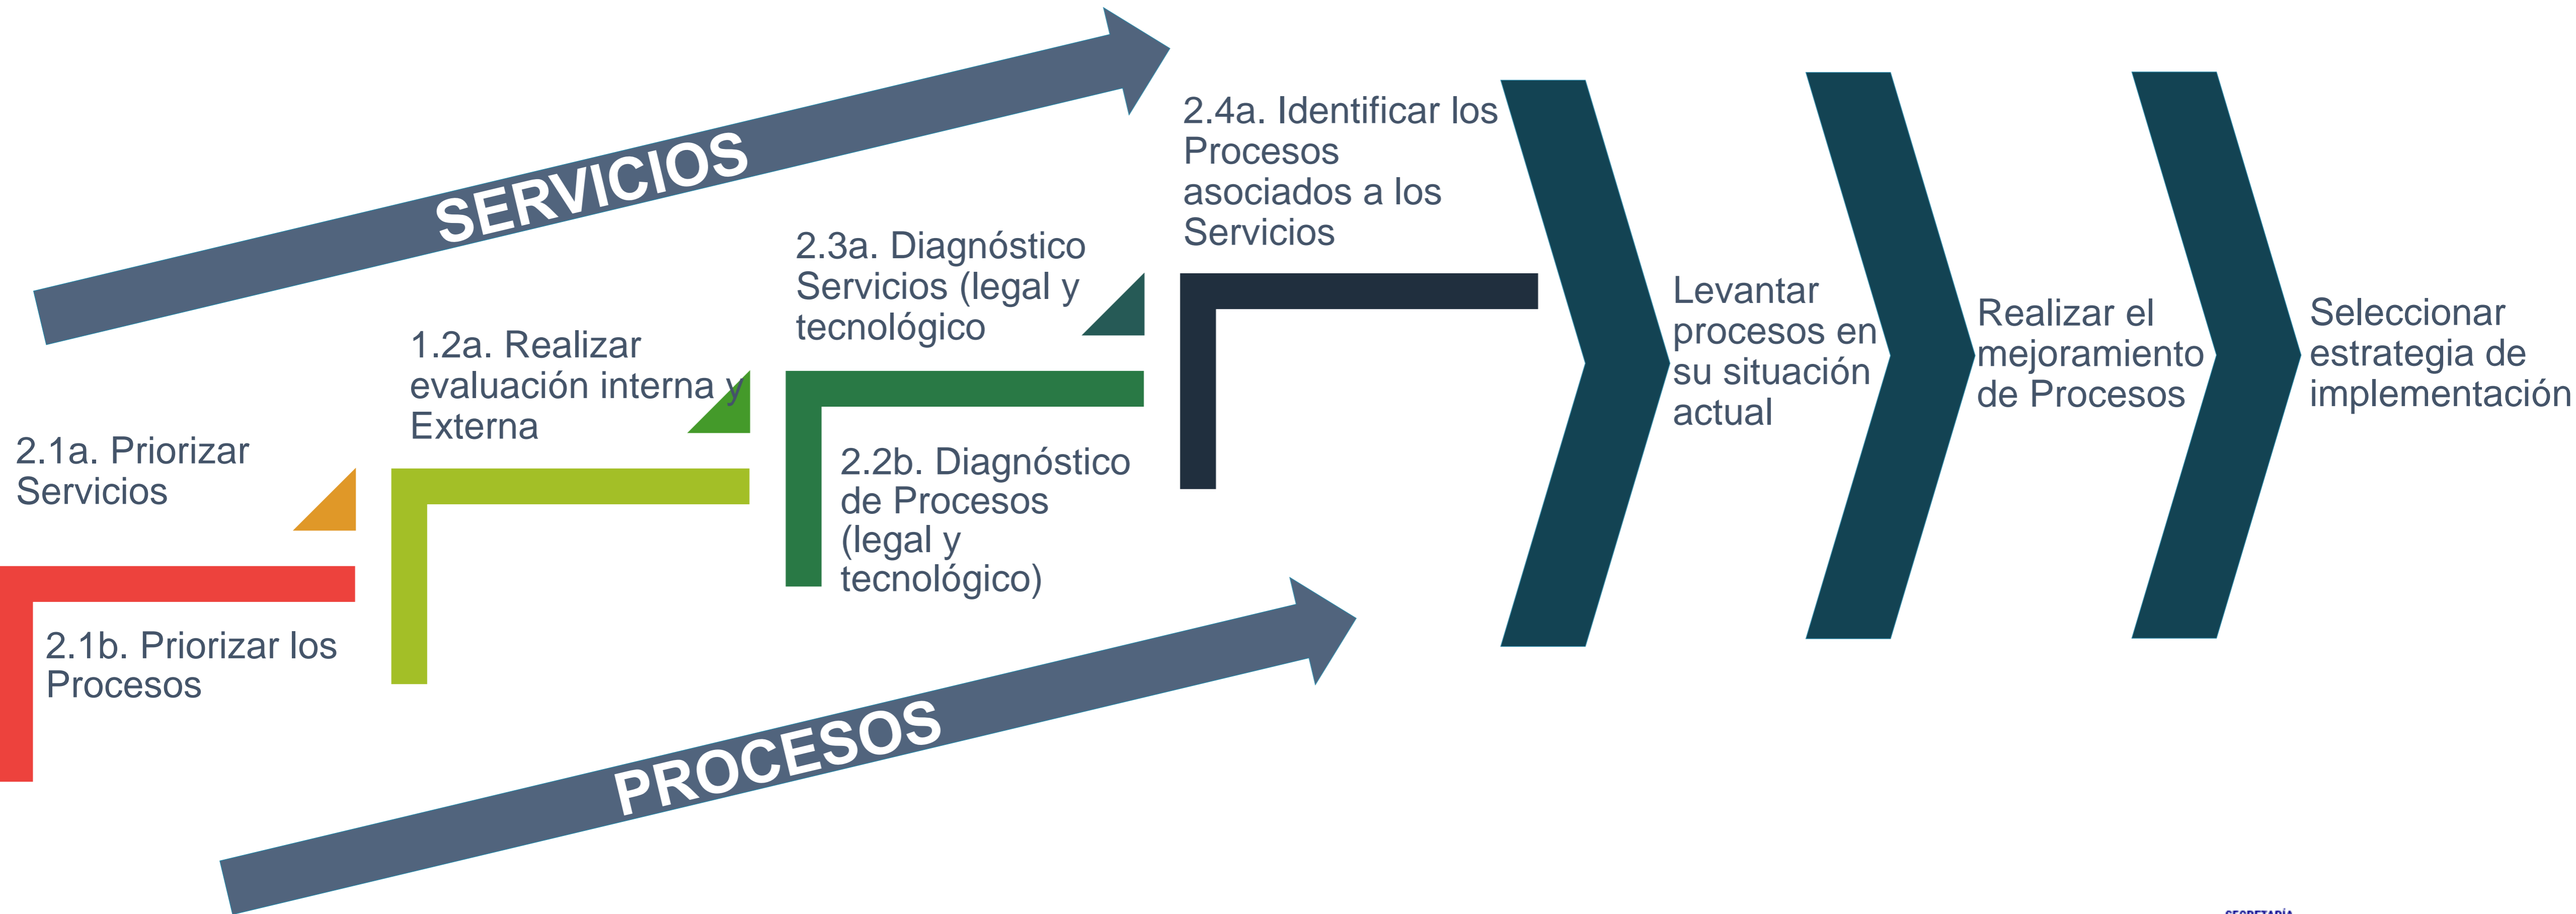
SERVICIOS

2.1a. Priorizar Servicios

1.2a. Realizar evaluación interna y Externa

2.3a. Diagnóstico Servicios (legal y tecnológico

2.4a. Identificar los Procesos asociados a los Servicios

2.1b. Priorizar los Procesos

2.2b. Diagnóstico de Procesos (legal y tecnológico)

PROCESOS

Levantar procesos en su situación actual

Realizar el mejoramiento de Procesos

Seleccionar estrategia de implementación